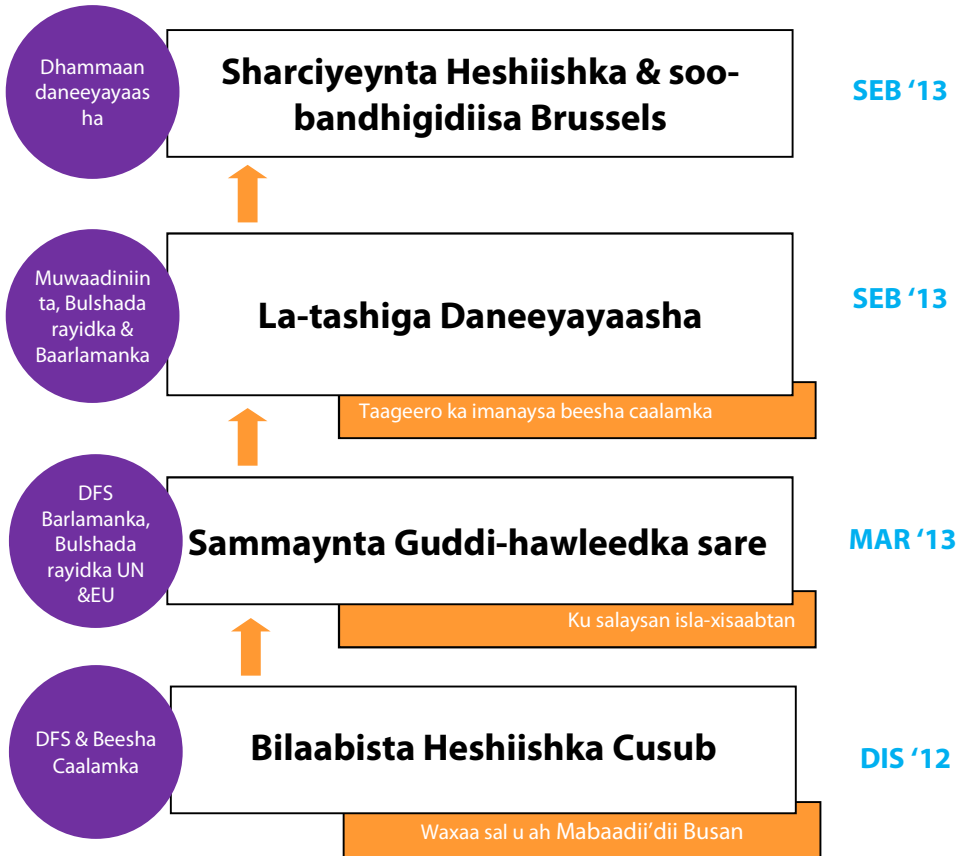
Dhammaan daneeyayaasha

Sharciyeynta Heshiishka & soo-bandhigidiisa Brussels

SEB '13

Muwaadiniinta, Bulshada rayidka & Baarlamanka

La-tashiga Daneeyayaasha

SEB '13

Taageero ka imanaysa beesha caalamka

DFS Barlamanka, Bulshada rayidka UN &EU

Sammaynta Guddi-hawleedka sare

MAR '13

Ku salaysan isla-xisaabtan

DFS & Beesha Caalamka

Bilaabista Heshiishka Cusub

DIS '12

Waxaa sal u ah Mabaadii'dii Busan